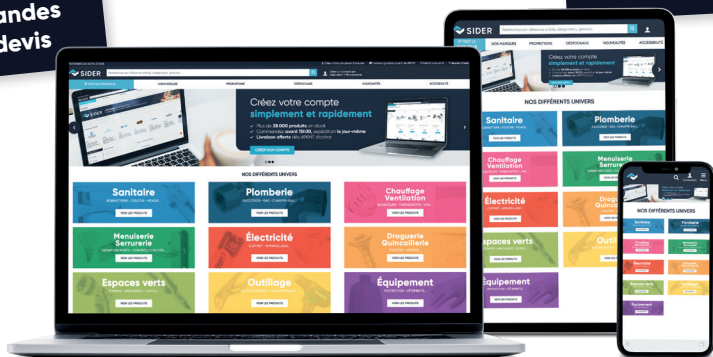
andes
devis

SIDER

NOS MARQUES
PROMOTIONS
DESTOCKAGE
NOUVEAUTÉS
ACCESSOIRES

Créez votre compte
simplement et rapidement

CRÉER MON COMPTE

NOS DIFFÉRENTS UNIVERS

Sanitaire
VOIR LES PRODUITS

Plomberie
VOIR LES PRODUITS

Chauffage Ventilation
VOIR LES PRODUITS

Menuiserie Serrurerie
VOIR LES PRODUITS

Électricité
VOIR LES PRODUITS

Droguerie Quincaillerie
VOIR LES PRODUITS

Espaces verts
VOIR LES PRODUITS

Outillage
VOIR LES PRODUITS

Équipement
VOIR LES PRODUITS

SIDER
NOS MARQUES
PROMOTIONS
DESTOCKAGE
NOUVEAUTÉS
ACCESSOIRES

Créez votre compte
simplement et rapidement

NOS DIFFÉRENTS UNIVERS

Sanitaire
Plomberie
Chauffage Ventilation
Menuiserie Serrurerie
Électricité
Droguerie Quincaillerie
Espaces verts
Outillage
Équipement

NOS DIFFÉRENTS UNIVERS
Sanitaire
Plomberie
Chauffage
Menuiserie
Électricité
Droguerie
Espaces verts
Outillage
Équipement